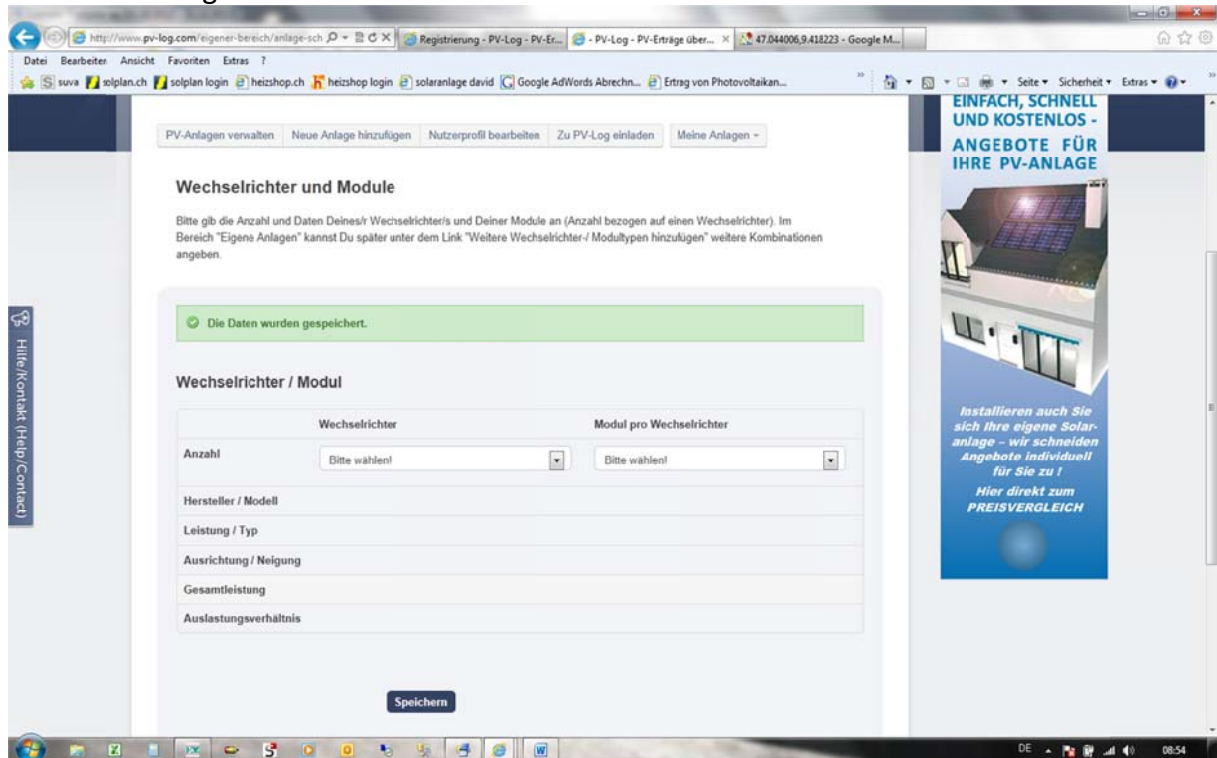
http://www.pv-log.com/eigener-bereich/anlage-sch
Registrierung - PV-Log - PV-Er...
PV-Log - PV-Erträge über...
47.044006,9.418223 - Google M...

Datei Bearbeiten Ansicht Favoriten Extras ?
suva solplan.ch solplan login heizshop.ch heizshop login solaranlage david Google AdWords Abrechn... Ertrag von Photovoltaikan...
Seite Sicherheit Extras

PV-Anlagen verwalten | Neue Anlage hinzufügen | Nutzerprofil bearbeiten | Zu PV-Log einladen | Meine Anlagen

Wechselrichter und Module

Bitte gib die Anzahl und Daten Deines/r Wechselrichter/s und Deiner Module an (Anzahl bezogen auf einen Wechselrichter). Im Bereich "Eigene Anlagen" kannst Du später unter dem Link "Weitere Wechselrichter-/ Modultypen hinzufügen" weitere Kombinationen angeben.

Die Daten wurden gespeichert.

Wechselrichter / Modul

| | Wechselrichter | Modul pro Wechselrichter |
|---|---|---|
| Anzahl | Bitte wählen! | Bitte wählen! |
| Hersteller / Modell | | |
| Leistung / Typ | | |
| Ausrichtung / Neigung | | |
| Gesamtleistung | | |
| Auslastungsverhältnis | | |

Speichern

Hilfe/Kontakt (Help/Contact)

EINFACH, SCHNELL UND KOSTENLOS - ANGEBOTE FÜR IHRE PV-ANLAGE

Installieren auch Sie sich Ihre eigene Solaranlage – wir schneiden Angebote individuell für Sie zu !
Hier direkt zum PREISVERGLEICH

DE 08:54